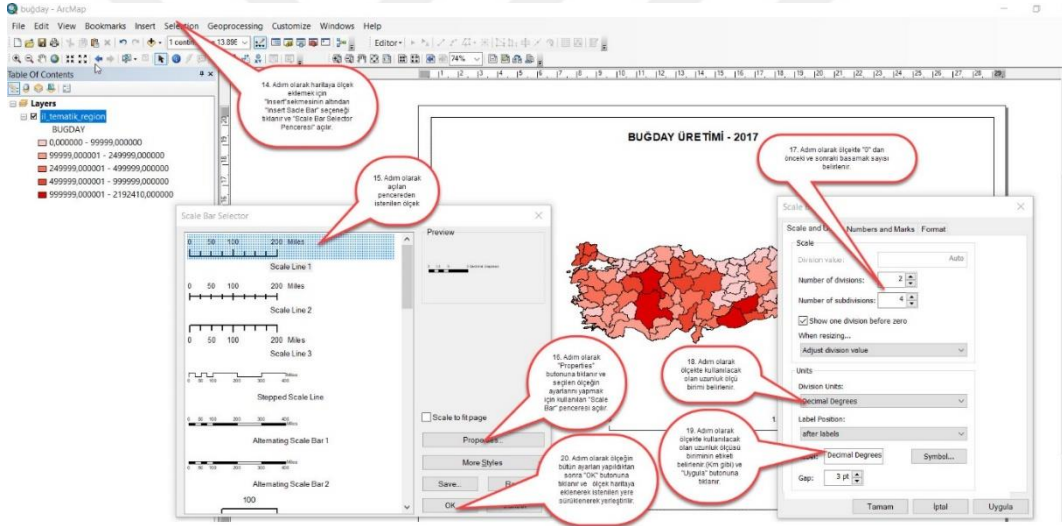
buğday - ArcMap

File Edit View Bookmarks Insert Selection Geoprocessing Customize Windows Help

1 conti 13.89E Editor 74%

Table Of Contents

Layers

il_tematik_region

BUGDAY

0,000000 - 99999,000000

99999,000001 - 249999,000000

249999,000001 - 499999,000000

499999,000001 - 999999,000000

999999,000001 - 2192410,000000

14. Adım olarak haritaya ölçek eklemek için "Insert"sekmesinin altından "Insert Scale Bar" seçeneği tıklanır ve "Scale Bar Selector Penceresi" açılır.

15. Adım olarak açılan pencereden istenilen ölçek

BUĞDAY ÜRETİMİ - 2017

17. Adım olarak ölçekte "0" dan önceki ve sonraki basamak sayısı belirlenir.

Scale Bar Selector

Preview

0 50 100 200 Miles

Scale Line 1

0 50 100 200 Miles

Scale Line 2

0 50 100 200 Miles

Scale Line 3

Stepped Scale Line

Alternating Scale Bar 1

Alternating Scale Bar 2

100

Scale to fit page

Properties...

More Styles

Save...

OK

16. Adım olarak "Properties" butonuna tıklanır ve seçilen ölçeğin ayarlarını yapmak için kullanılan "Scale Bar" penceresi açılır.

20. Adım olarak ölçeğin bütün ayarları yapıldıktan sonra "OK" butonuna tıklanır ve ölçek haritaya eklenerek istenilen yere sürüklenerek yerleştirilir.

18. Adım olarak ölçekte kullanılacak olan uzunluk ölçü birimi belirlenir.

19. Adım olarak ölçekte kullanılacak olan uzunluk ölçüsü biriminin etiketi belirlenir (Km gibi) ve "Uygula" butonuna tıklanır.

Scale and Units Numbers and Marks Format

Scale

Division value: Auto

Number of divisions: 2

Number of subdivisions: 4

Show one division before zero

When resizing...

Adjust division value

Units

Division Units:

Decimal Degrees

Label Position:

after labels

Label: Decimal Degrees

Symbol...

Gap: 3 pt

Tamam İptal Uygula